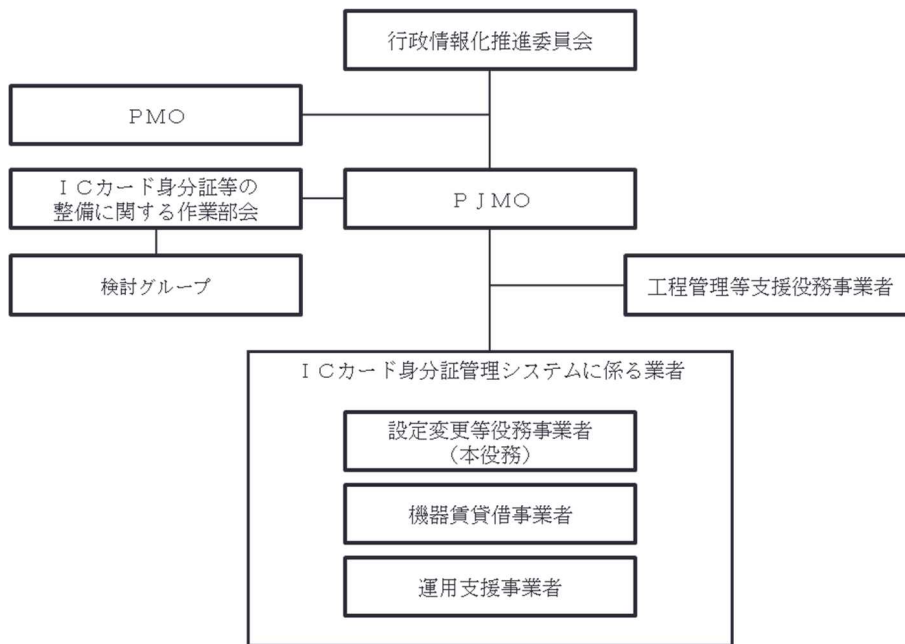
行政情報化推進委員会

ＰＭＯ

ＩＣカード身分証等の整備に関する作業部会

ＰＪＭＯ

検討グループ

工程管理等支援役務事業者

ＩＣカード身分証管理システムに係る業者

設定変更等役務事業者
（本役務）

機器賃貸借事業者

運用支援事業者